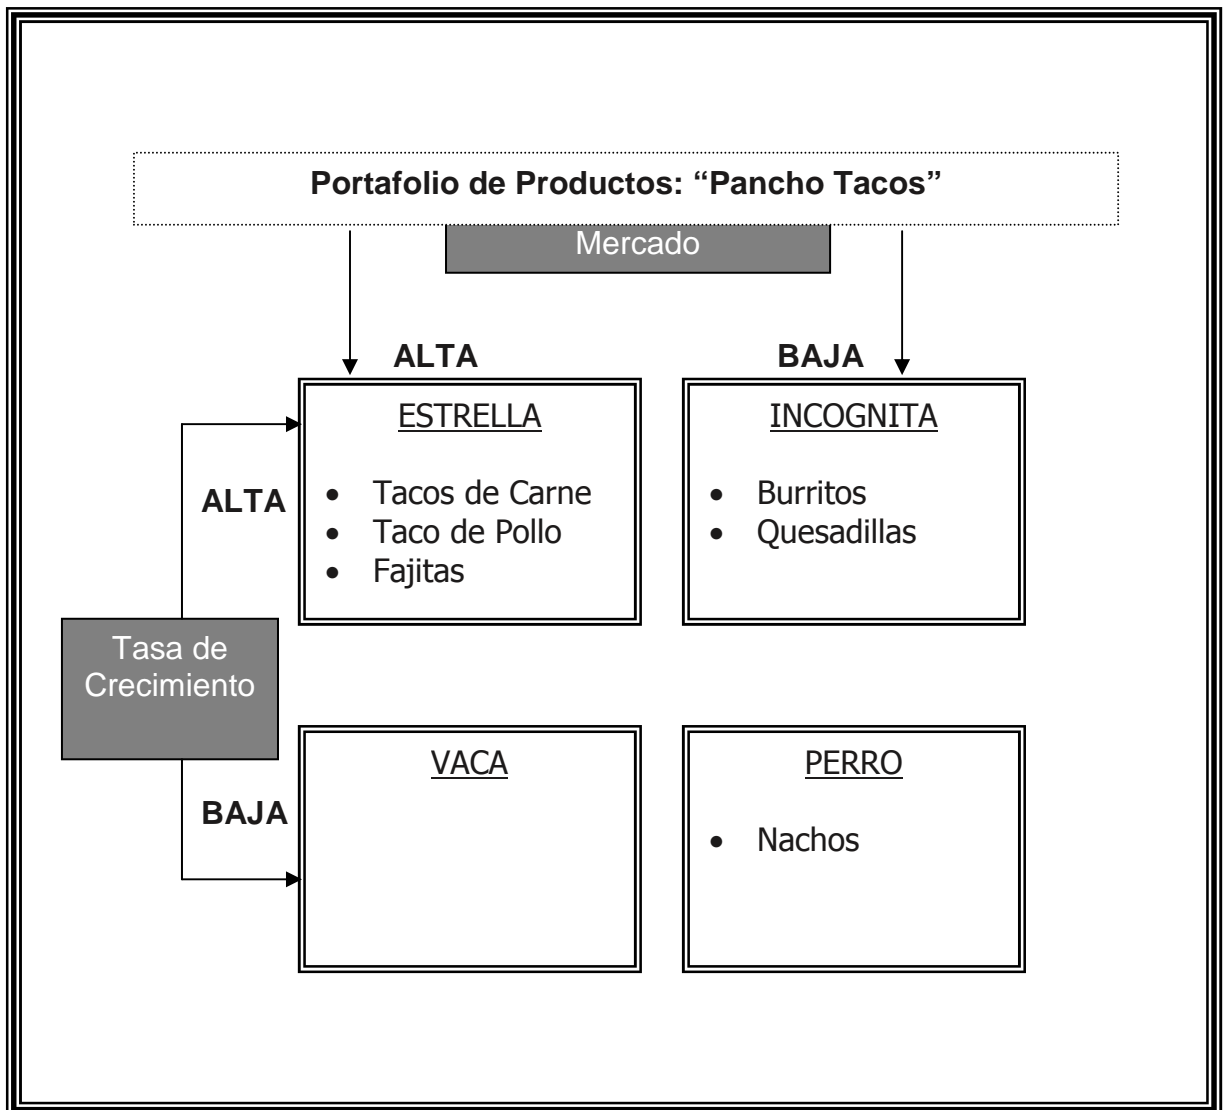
**Portafolio de Productos: "Pancho Tacos"**

Mercado

**ALTA**

**BAJA**

ESTRELLA

- Tacos de Carne
- Taco de Pollo
- Fajitas

INCOGNITA

- Burritos
- Quesadillas

**ALTA**

Tasa de Crecimiento

**BAJA**

VACA

PERRO

- Nachos